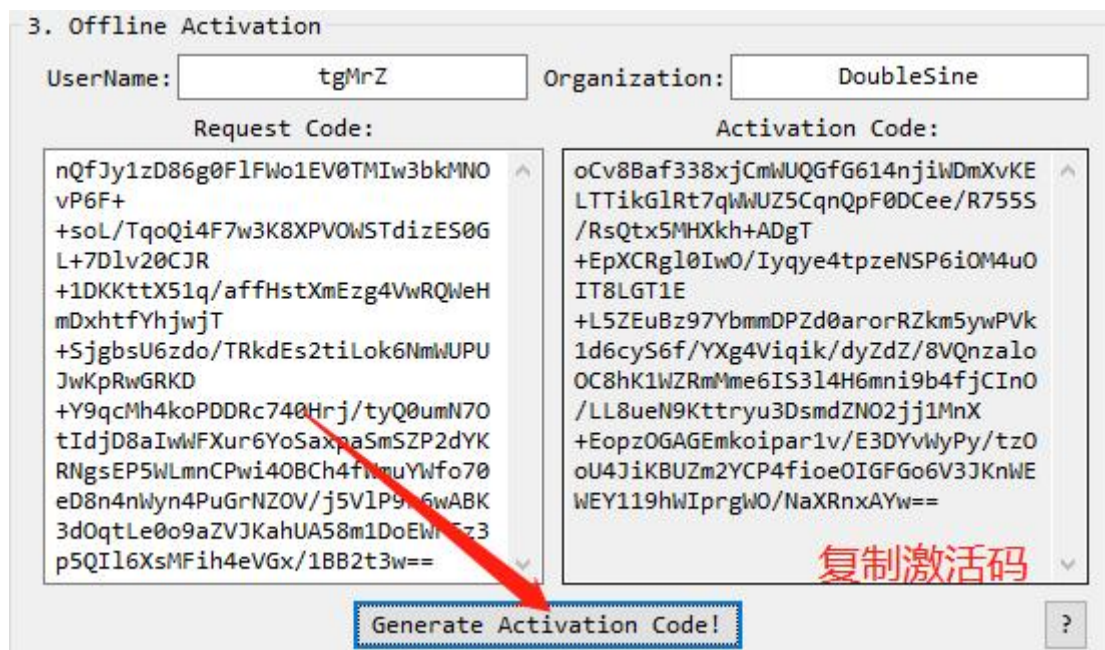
3. Offline Activation

UserName: tgMrZ

Organization: DoubleSine

Request Code:

nQfJy1zD86g0FlFWo1EV0TMIw3bkMNOvP6F+
+soL/TqoQi4F7w3K8XPVOWSTdizES0GL+7Dlv20CJR
+1DKKttX51q/affHstXmEzg4VwRQWeHmDxhtfYhjwjT
+SjgbsU6zdo/TRkdEs2tiLok6NmWUPUJwKpRwGRKD
+Y9qcMh4koPDDRc740Hrj/tyQ0umN7OtIdjD8aIwWFXur6YoSax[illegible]SmSZP2dYKRNgsEP5WLmnCPwi4OBCh4f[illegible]uYWfo70eD8n4nWyn4PuGrNZOV/j5VlP9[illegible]6wABK3dOqtLe0o9aZVJKahUA58m1DoEW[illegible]z3p5QIl6XsMFih4eVGx/1BB2t3w==

Activation Code:

oCv8Baf338xjCmWUQGfG614njiWDmXvKELTTikGlRt7qWWUZ5CqnQpF0DCee/R755S/RsQtx5MHXkh+ADgT
+EpXCRgl0IwO/Iyqye4tpzeNSP6iOM4uOIT8LGT1E
+L5ZEuBz97YbmmDPZd0arorRZkm5ywPVk1d6cyS6f/YXg4Viqik/dyZdZ/8VQnzaloOC8hK1WZRmMme6IS3l4H6mni9b4fjCInO/LL8ueN9Kttryu3DsmdZNO2jj1MnX
+EopzOGAGEmkoipar1v/E3DYvWyPy/tzOoU4JiKBUZm2YCP4fioeOIGFGo6V3JKnWEWEY119hWIprgWO/NaXRnxAYw==

复制激活码

Generate Activation Code!

?